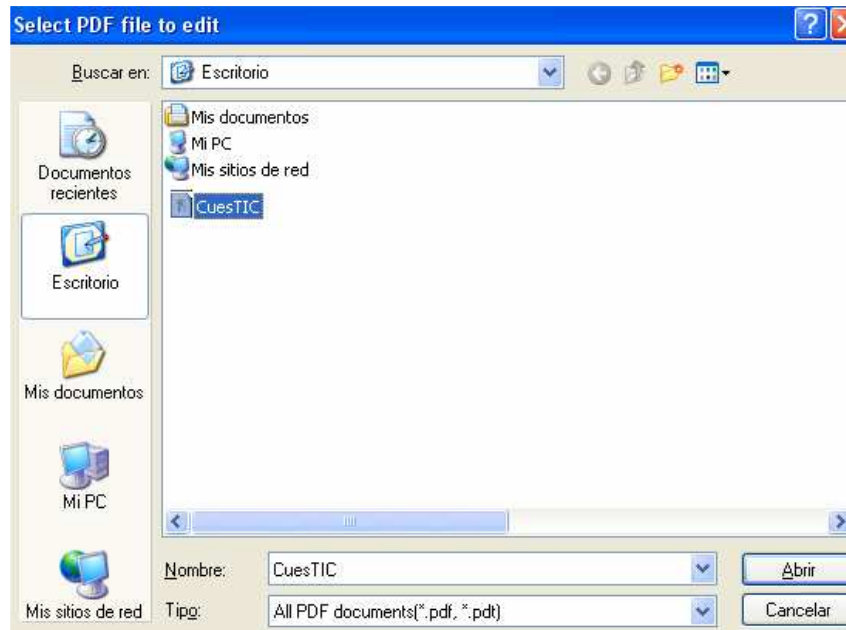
Select PDF file to edit

Buscar en: Escritorio

Documentos recientes

Escritorio

Mis documentos

Mi PC

Mis sitios de red

Mis documentos
Mi PC
Mis sitios de red
CuesTIC

Nombre: CuesTIC
Tipo: All PDF documents(*.pdf, *.pdt)

Abrir
Cancelar